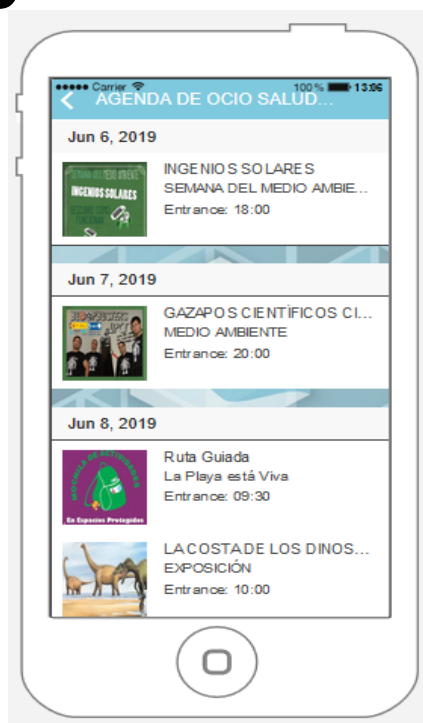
●●●●● Carrier 100 % 13:06

AGENDA DE OCIO SALUD...

Jun 6, 2019

INGENIOS SOLARES
INGENIOS SOLARES
SEMANA DEL MEDIO AMBIE...
Entrance: 18:00

Jun 7, 2019

GAZAPOS CIENTÍFICOS CI...
MEDIO AMBIENTE
Entrance: 20:00

Jun 8, 2019

Ruta Guiada
La Playa está Viva
Entrance: 09:30
En Espacios Protegidos

LA COSTA DE LOS DINOS...
EXPOSICIÓN
Entrance: 10:00